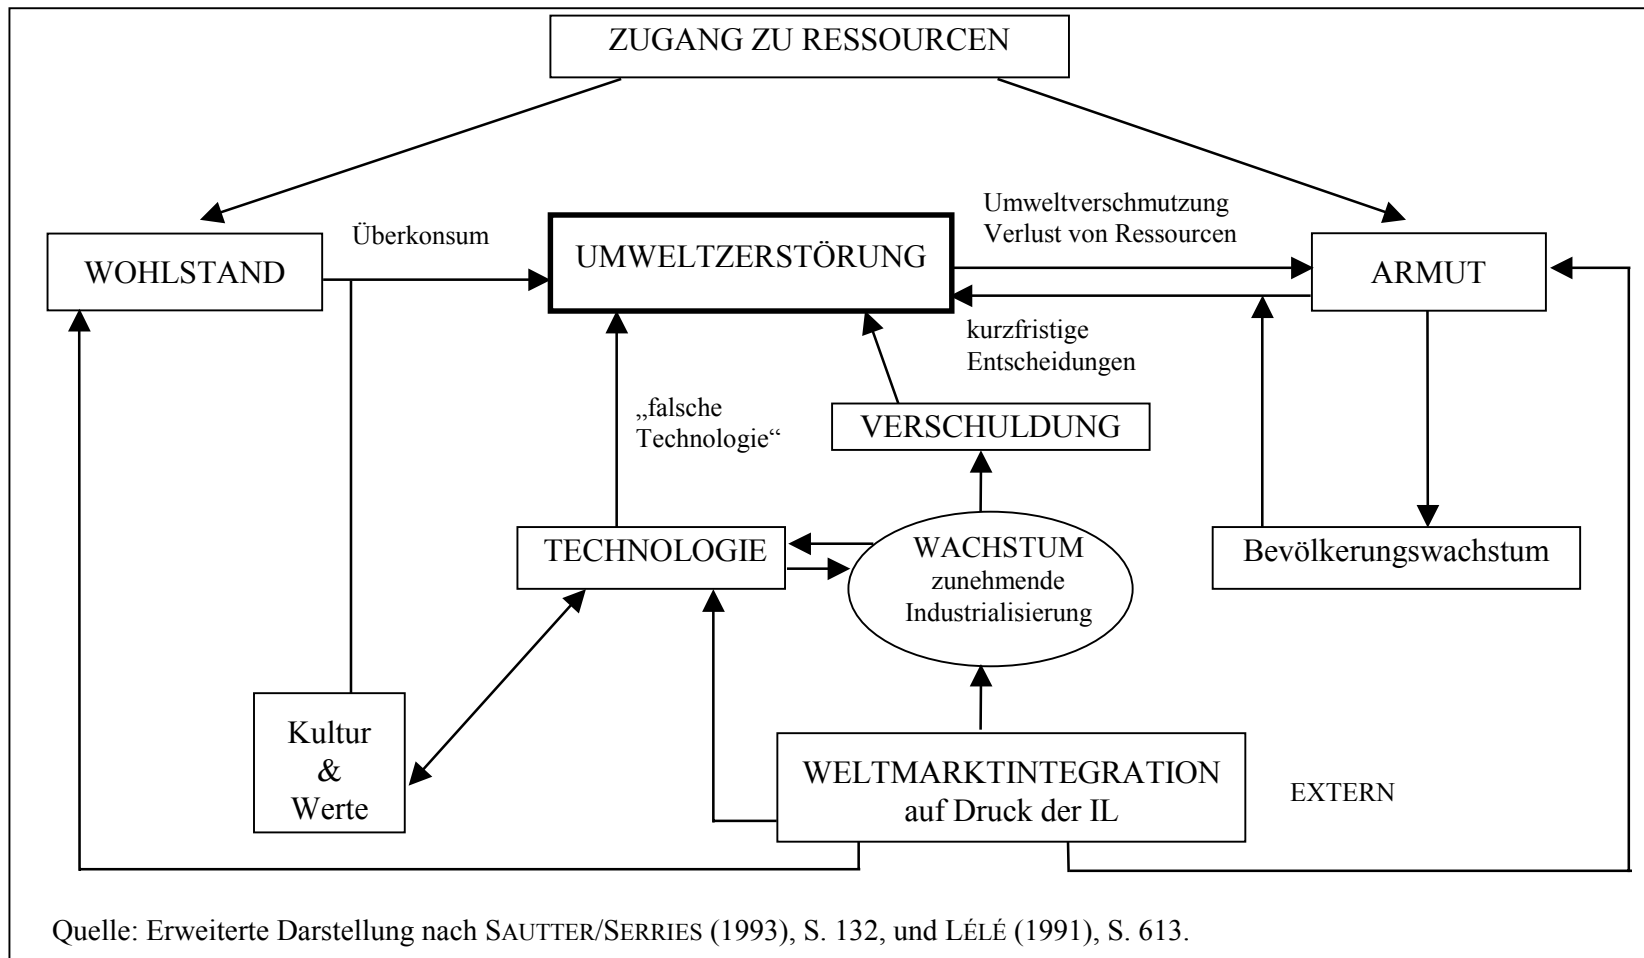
ZUGANG ZU RESSOURCEN

WOHLSTAND

Überkonsum

UMWELTZERSTÖRUNG

Umweltverschmutzung
Verlust von Ressourcen

ARMUT

kurzfristige
Entscheidungen

„falsche
Technologie“

VERSCHULDUNG

TECHNOLOGIE

WACHSTUM
zunehmende
Industrialisierung

Bevölkerungswachstum

Kultur
&
Werte

WELTMARKTINTEGRATION
auf Druck der IL

EXTERN

Quelle: Erweiterte Darstellung nach SAUTTER/SERRIES (1993), S. 132, und LÉLÉ (1991), S. 613.